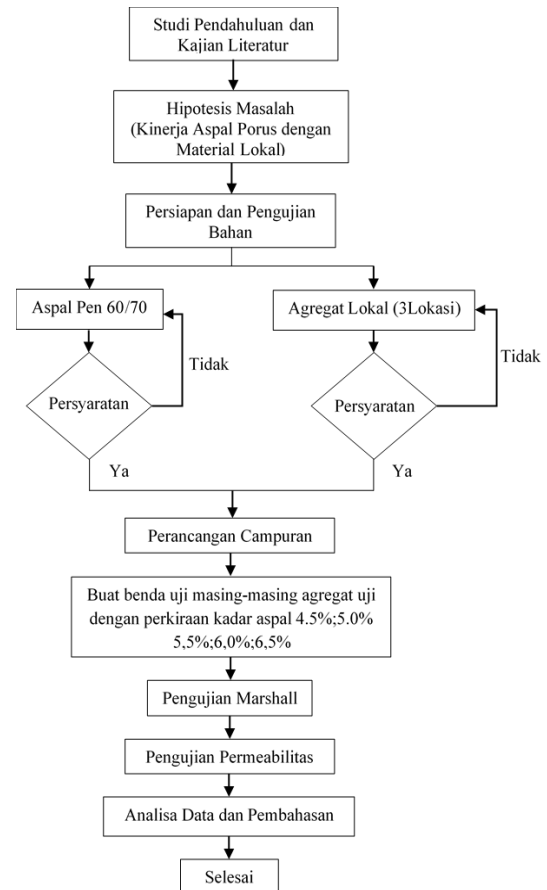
Studi Pendahuluan dan Kajian Literatur

Hipotesis Masalah
(Kinerja Aspal Porus dengan Material Lokal)

Persiapan dan Pengujian Bahan

Aspal Pen 60/70

Tidak

Persyaratan

Ya

Agregat Lokal (3Lokasi)

Tidak

Persyaratan

Ya

Perancangan Campuran

Buat benda uji masing-masing agregat uji dengan perkiraan kadar aspal 4.5%;5.0% 5,5%;6,0%;6,5%

Pengujian Marshall

Pengujian Permeabilitas

Analisa Data dan Pembahasan

Selesai